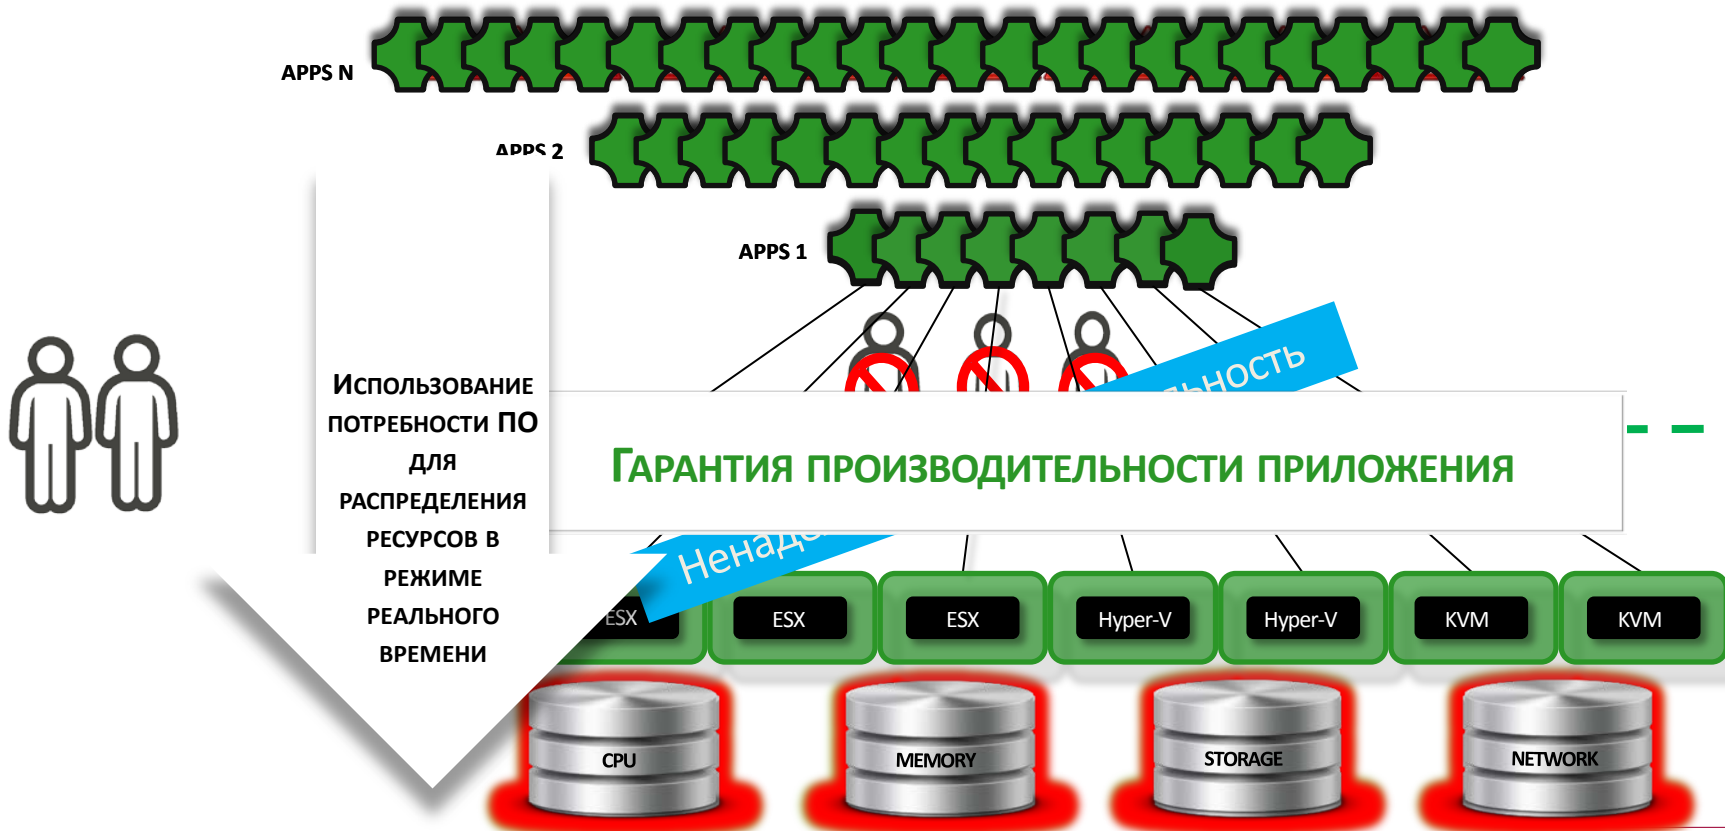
APPS N

APPS 2

APPS 1

ьность

Использование потребности ПО для распределения ресурсов в режиме реального времени

Гарантия производительности приложения

Ненад

ESX

ESX

ESX

Hyper-V

Hyper-V

KVM

KVM

CPU

MEMORY

STORAGE

NETWORK